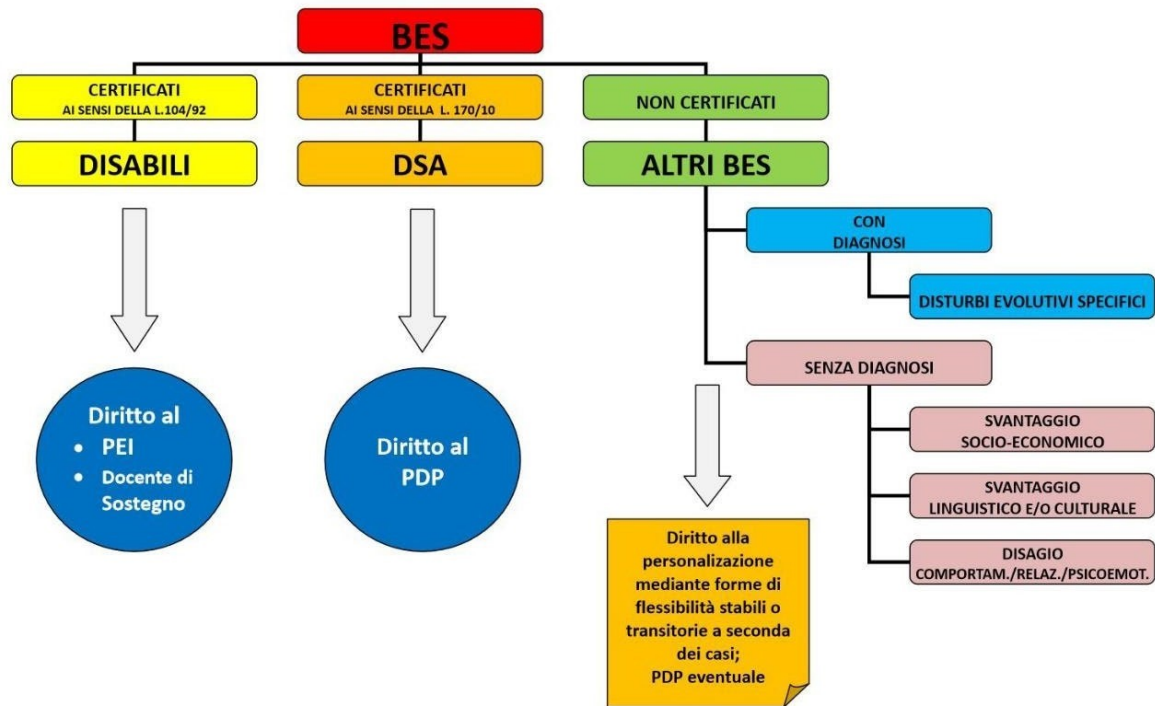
BES

CERTIFICATI
AI SENSI DELLA L.104/92

DISABILI

Diritto al
• PEI
• Docente di Sostegno

CERTIFICATI
AI SENSI DELLA L. 170/10

DSA

Diritto al PDP

NON CERTIFICATI

ALTRI BES

CON DIAGNOSI

DISTURBI EVOLUTIVI SPECIFICI

SENZA DIAGNOSI

SVANTAGGIO SOCIO-ECONOMICO

SVANTAGGIO LINGUISTICO E/O CULTURALE

DISAGIO COMPORTAM./RELAZ./PSICOEMOT.

Diritto alla personalizzazione mediante forme di flessibilità stabili o transitorie a seconda dei casi;
PDP eventuale